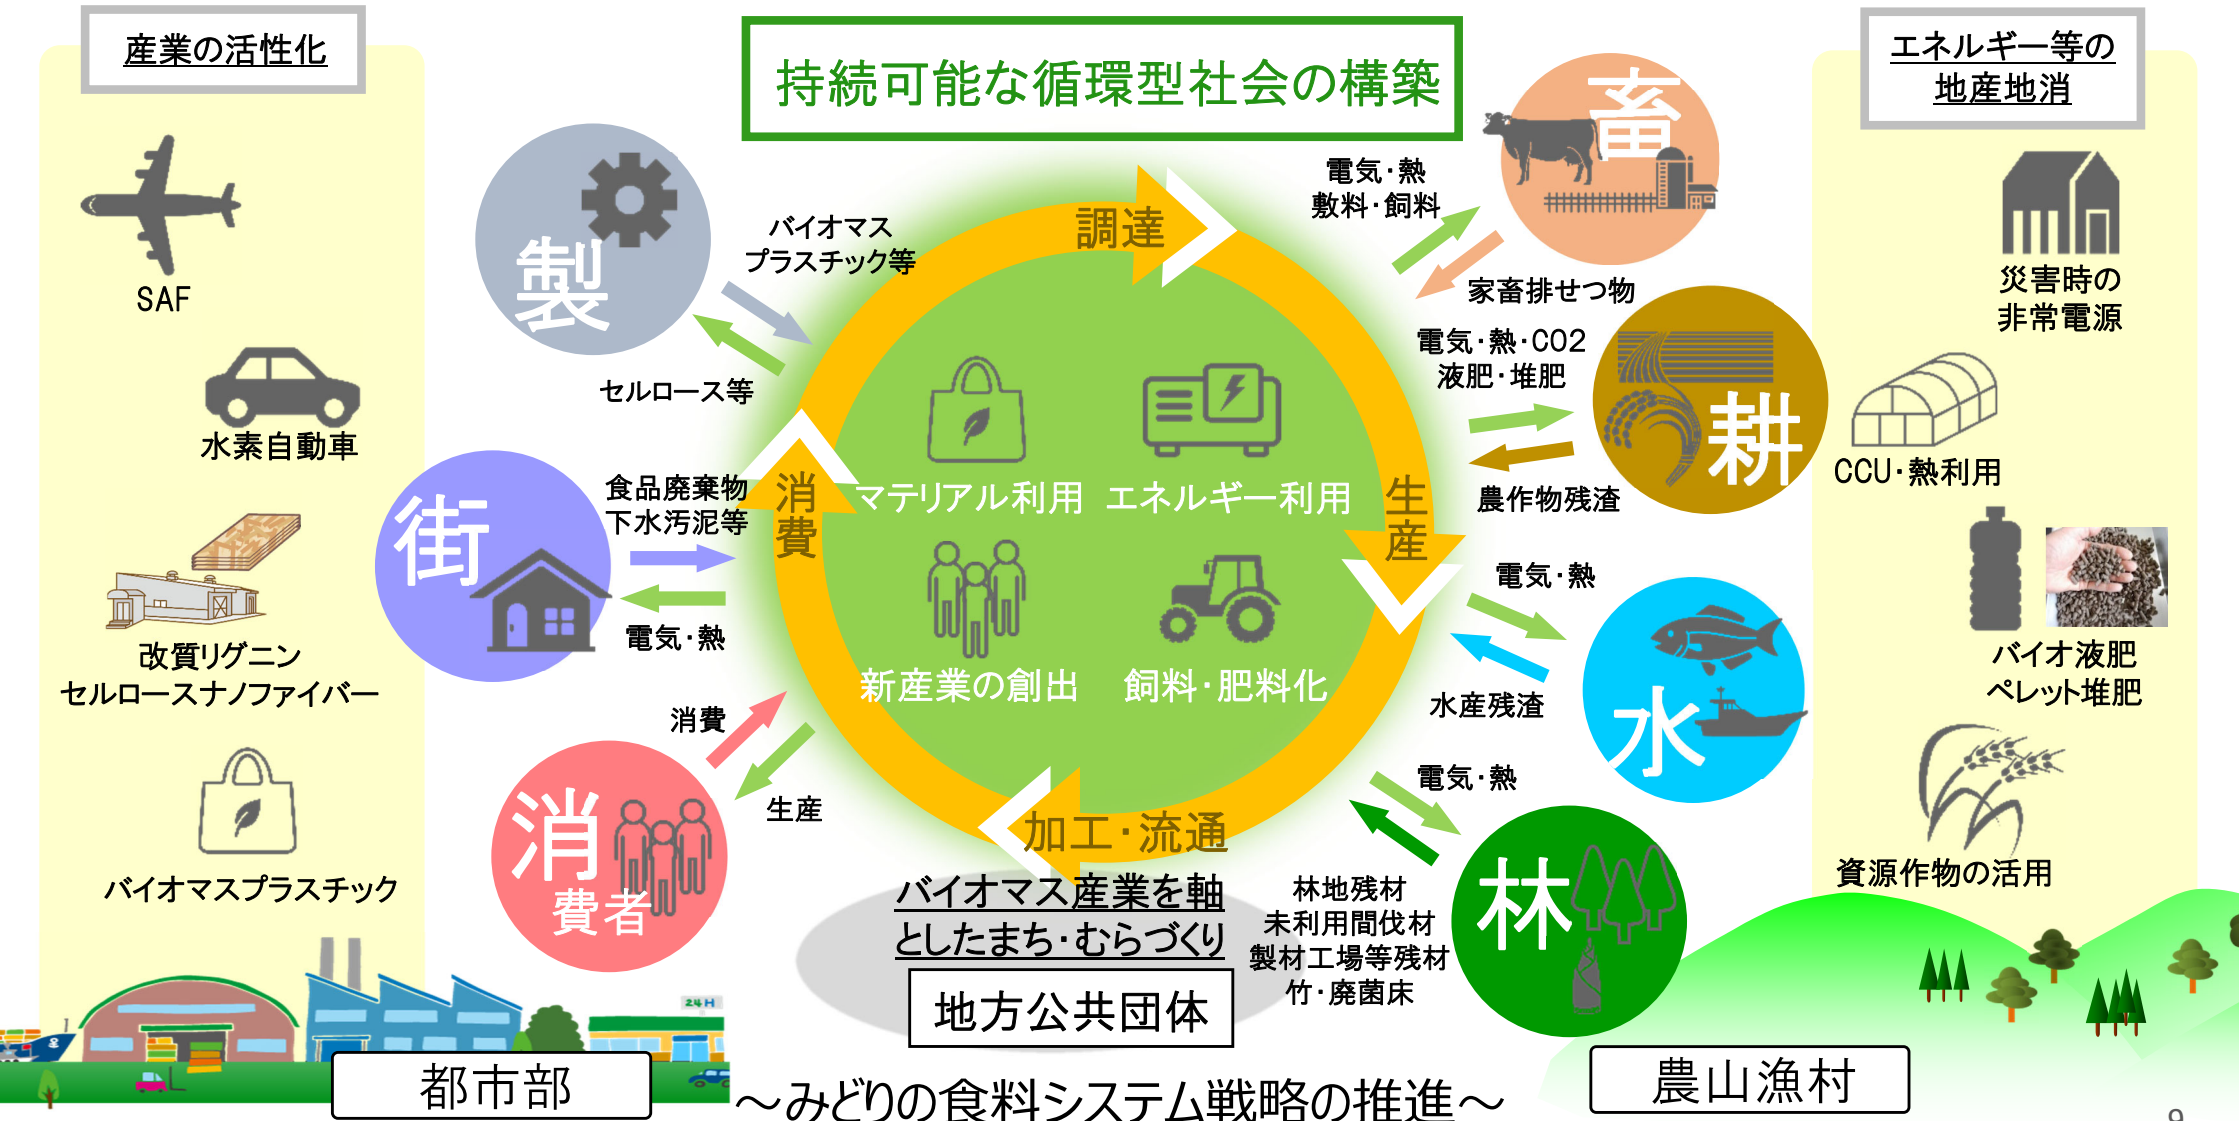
産業の活性化

SAF

水素自動車

改質リグニン
セルロースナノファイバー

バイオマスプラスチック

持続可能な循環型社会の構築

製

バイオマス
プラスチック等

セルロース等

街

食品廃棄物
下水汚泥等

電気・熱

消費

生産

消費者

調達

消費

生産

加工・流通

マテリアル利用　エネルギー利用

新産業の創出　飼料・肥料化

バイオマス産業を軸
としたまち・むらづくり

地方公共団体

電気・熱
敷料・飼料

畜

家畜排せつ物

電気・熱・CO2
液肥・堆肥

耕

農作物残渣

電気・熱

水

水産残渣

電気・熱

林

林地残材
未利用間伐材
製材工場等残材
竹・廃菌床

エネルギー等の
地産地消

災害時の
非常電源

CCU・熱利用

バイオ液肥
ペレット堆肥

資源作物の活用

都市部

～みどりの食料システム戦略の推進～

農山漁村

24H

9